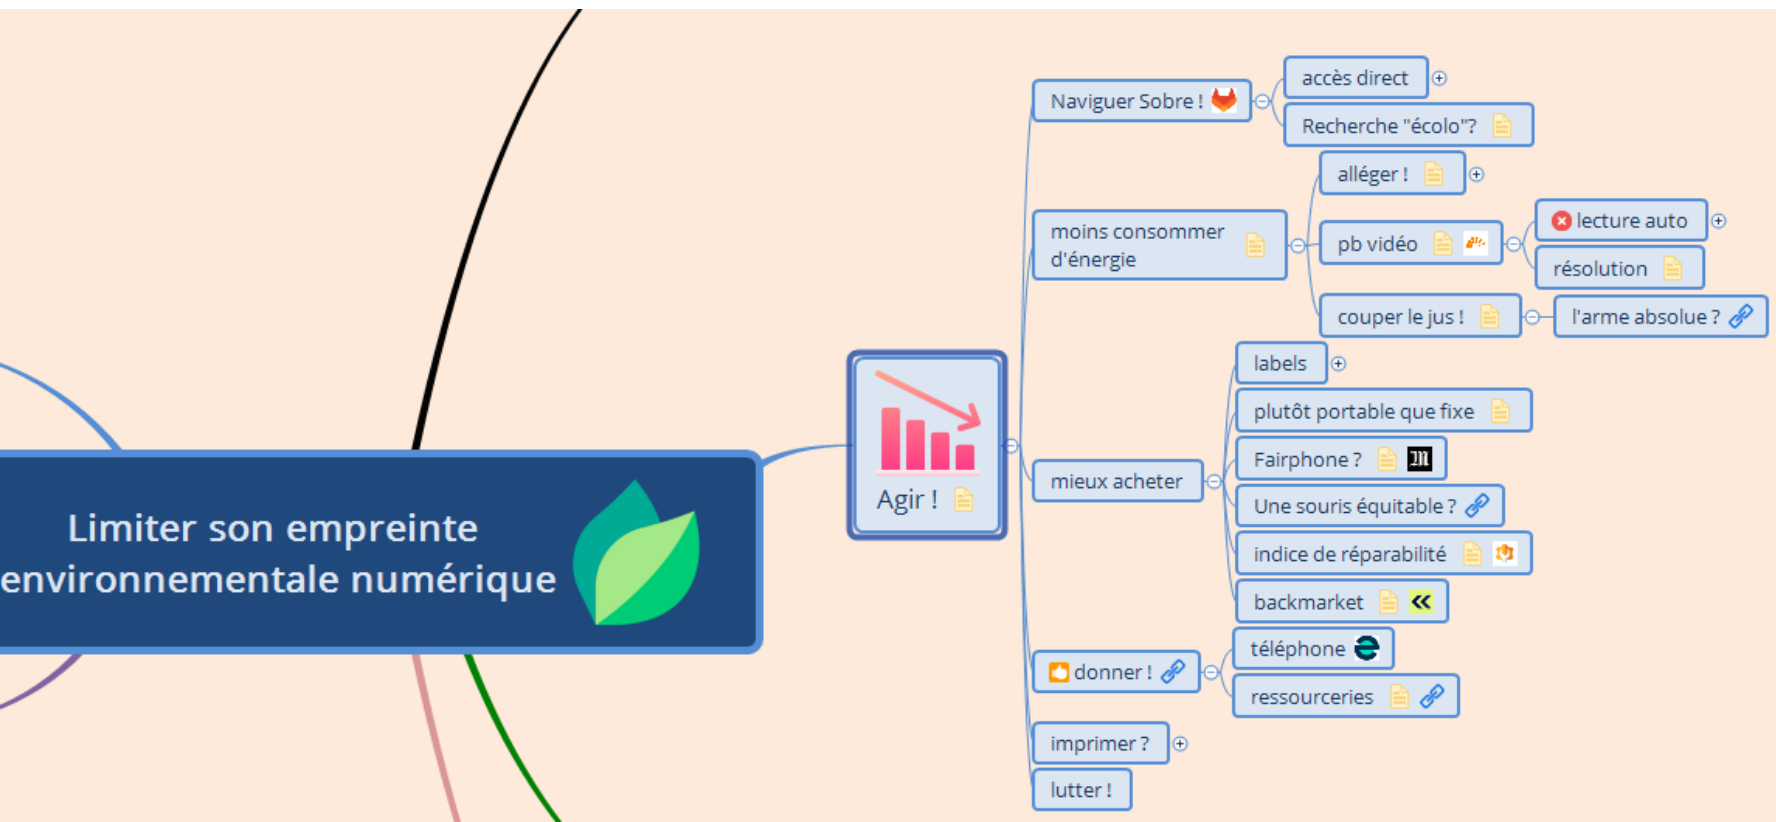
Limiter son empreinte environnementale numérique

Agir !

Naviguer Sobre !

accès direct

Recherche "écolo"?

moins consommer d'énergie

alléger !

pb vidéo

lecture auto

résolution

couper le jus !

l'arme absolue ?

mieux acheter

labels

plutôt portable que fixe

Fairphone ?

Une souris équitable ?

indice de réparabilité

backmarket

donner !

téléphone

ressourceries

imprimer ?

lutter !